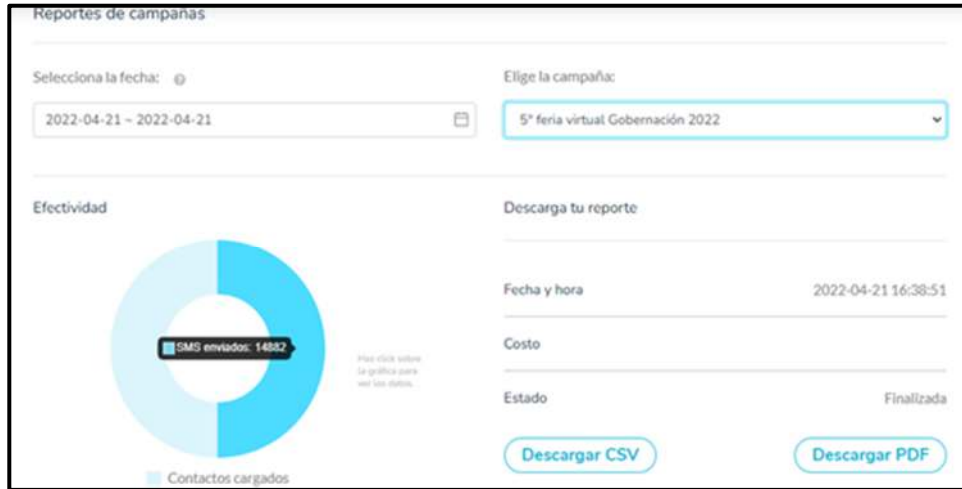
Reportes de campañas

Selecciona la fecha:

2022-04-21 ~ 2022-04-21

Elige la campaña:

5° feria virtual Gobernación 2022

Efectividad

SMS enviados: 14882

Haz click sobre la gráfica para ver los datos.

Contactos cargados

Descarga tu reporte

Fecha y hora 2022-04-21 16:38:51

Costo

Estado Finalizada

Descargar CSV

Descargar PDF